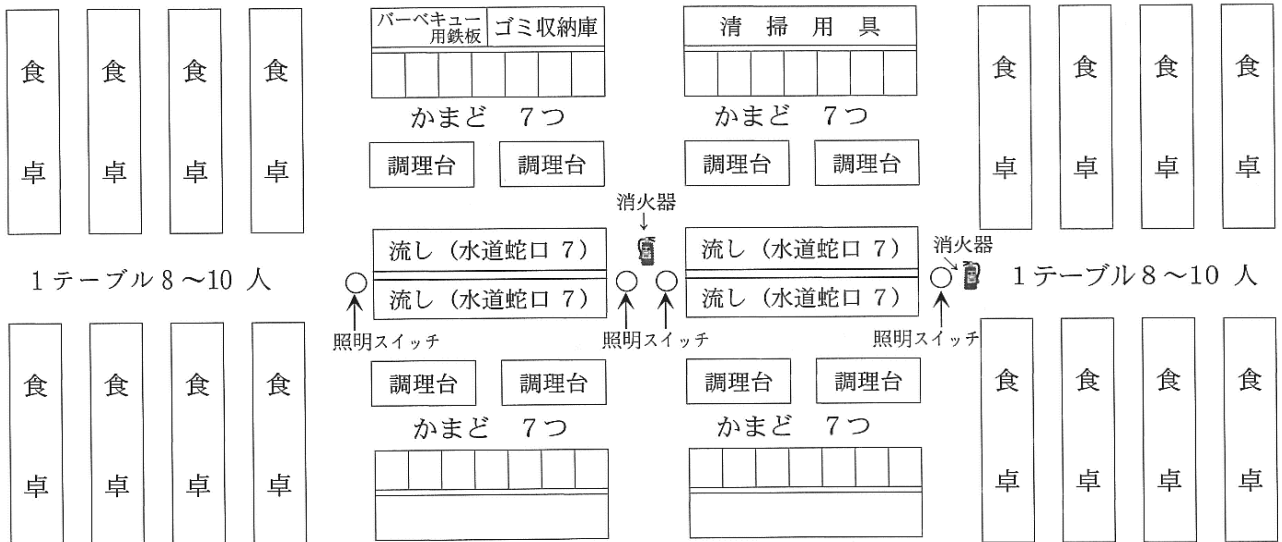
食卓 食卓 食卓 食卓

バーベキュー用鉄板　ゴミ収納庫

清掃用具

食卓 食卓 食卓 食卓

かまど　7つ

かまど　7つ

調理台　調理台

調理台　調理台

消火器

流し（水道蛇口 7）

流し（水道蛇口 7）

消火器

1テーブル8～10 人

流し（水道蛇口 7）

流し（水道蛇口 7）

1テーブル8～10 人

照明スイッチ

照明スイッチ

照明スイッチ

食卓 食卓 食卓 食卓

調理台　調理台

調理台　調理台

食卓 食卓 食卓 食卓

かまど　7つ

かまど　7つ